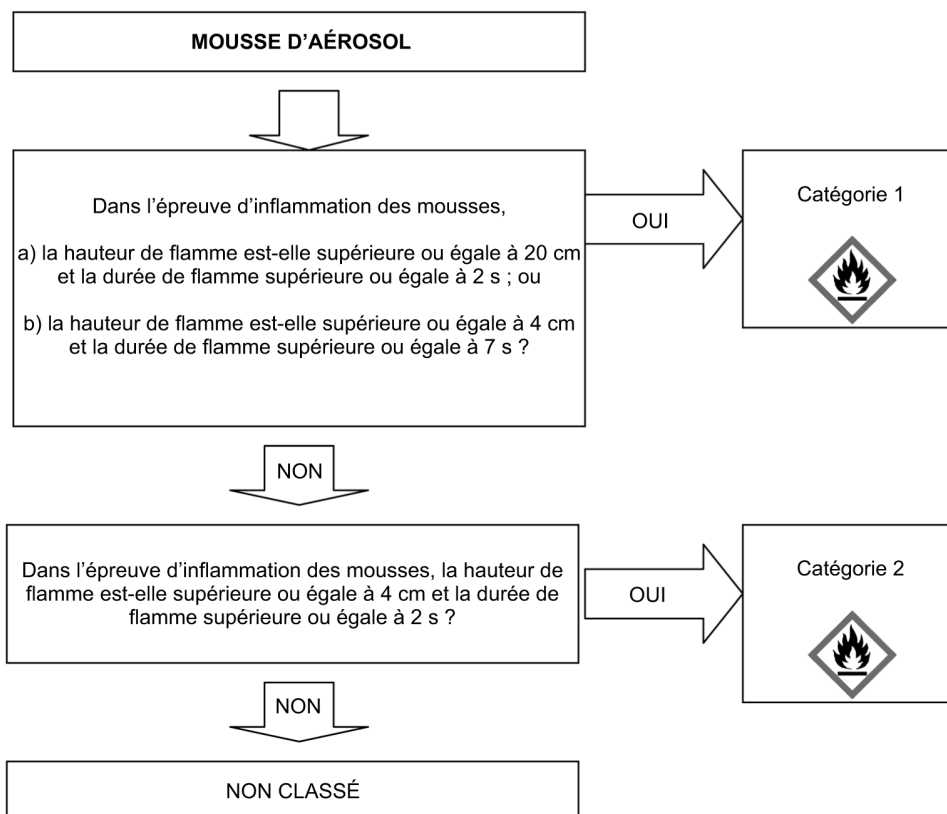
MOUSSE D’AÉROSOL

Dans l’épreuve d’inflammation des mousses,

a) la hauteur de flamme est-elle supérieure ou égale à 20 cm et la durée de flamme supérieure ou égale à 2 s ; ou

b) la hauteur de flamme est-elle supérieure ou égale à 4 cm et la durée de flamme supérieure ou égale à 7 s ?

OUI

Catégorie 1

NON

Dans l’épreuve d’inflammation des mousses, la hauteur de flamme est-elle supérieure ou égale à 4 cm et la durée de flamme supérieure ou égale à 2 s ?

OUI

Catégorie 2

NON

NON CLASSÉ